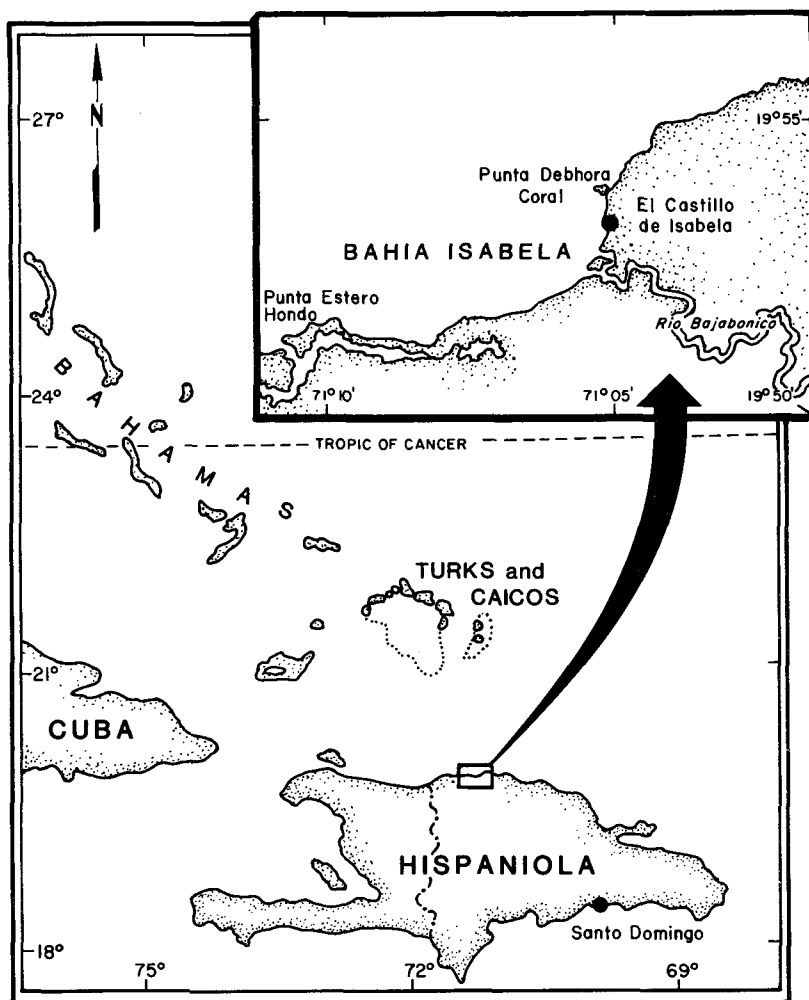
27°
N
19°55'
Punta Debhora Coral
El Castillo de Isabela
BAHIA ISABELA
Punta Estero Hondo
Rio Bajabonico
71°10'
71°05'
19°50'
24°
BAHAMAS
TROPIC OF CANCER
TURKS and CAICOS
21°
CUBA
HISPANIOLA
Santo Domingo
18°
75°
72°
69°